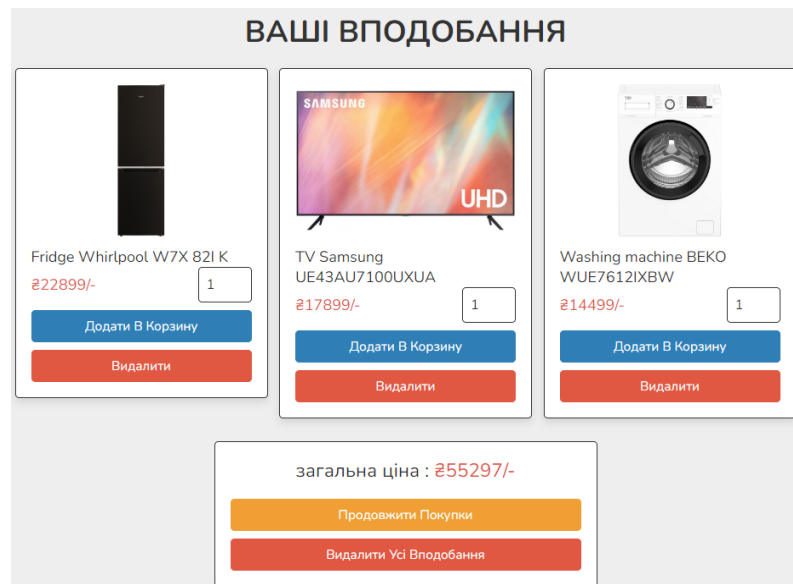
ВАШІ ВПОДОБАННЯ

Fridge Whirlpool W7X 82I K
₴22899/-
1
Додати В Корзину
Видалити

SAMSUNG
UHD
TV Samsung UE43AU7100UXUA
₴17899/-
1
Додати В Корзину
Видалити

Washing machine BEKO WUE7612IXBW
₴14499/-
1
Додати В Корзину
Видалити

загальна ціна : ₴55297/-
Продовжити Покупки
Видалити Усі Вподобання